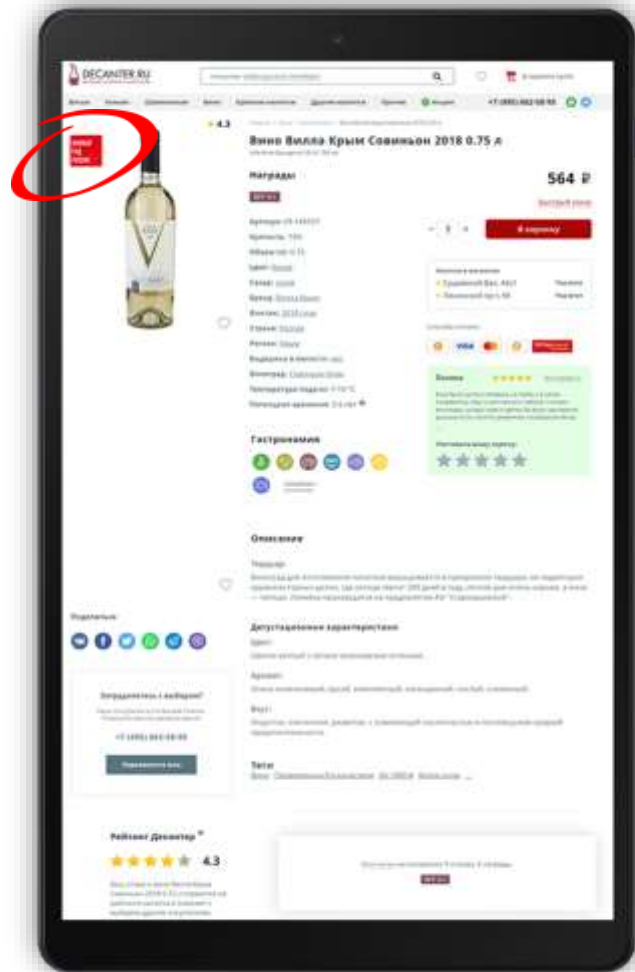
DECANTER.RU

4.3

Вино Вилла Крым Совиньон 2018 0.75 л

Награды

564 ₽

В корзину

Гастрономия

Описание

Дегустационные характеристики

Теги

Поделиться:

Затрудняетесь с выбором?

+7 (495) 662-58-50

Рейтинг Декантер

4.3

+7 (495) 662-58-50